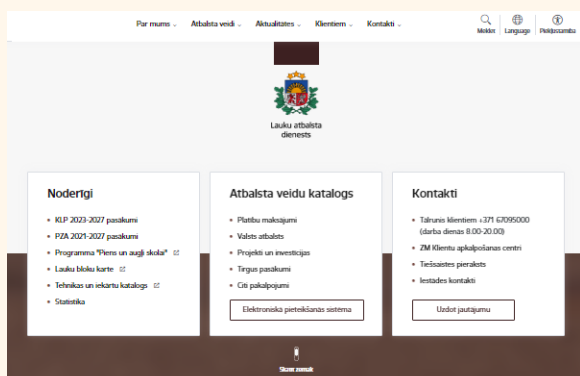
Par mums ⌄ Atbalsta veidi ⌄ Aktualitātes ⌄ Klientiem ⌄ Kontakti ⌄

Meklēt Language Piekļūstamība

Lauku atbalsta dienests

Noderīgi

KLP 2023-2027 pasākumi

PZA 2021-2027 pasākumi

Programma "Piens un augļi skolai"

Lauku bloku karte

Tehnikas un iekārtu katalogs

Statistika

Atbalsta veidu katalogs

Platību maksājumi

Valsts atbalsts

Projekti un investīcijas

Tirgus pasākumi

Citi pakalpojumi

Elektroniskā pieteikšanās sistēma

Kontakti

Tālrunis klientiem +371 67095000 (darba dienās 8.00-20.00)

ZM Klientu apkalpošanas centri

Tiešsaistes pieraksts

Iestādes kontakti

Uzdot jautājumu

Skatīt zemāk